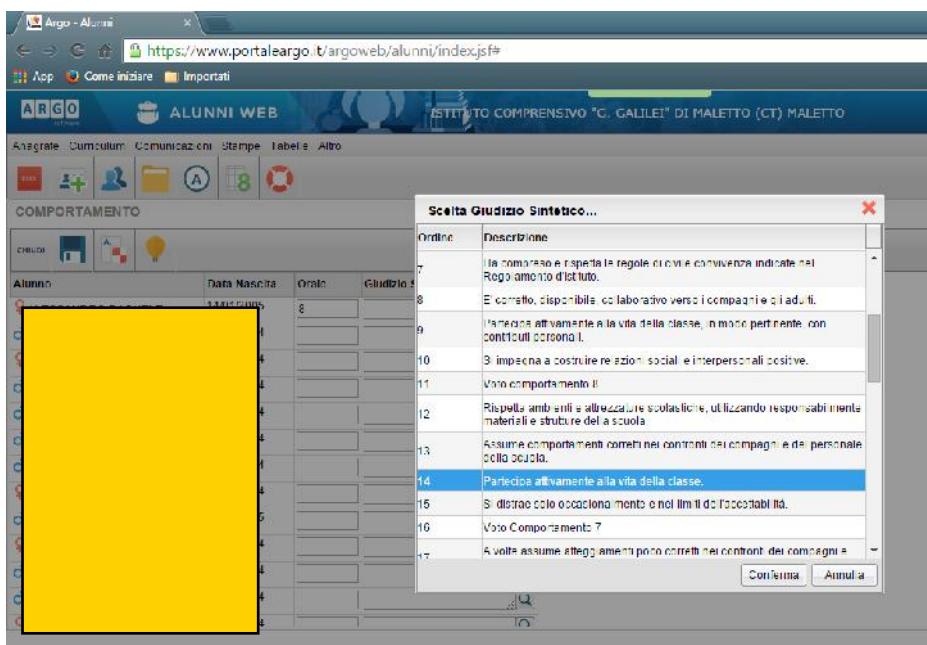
Argo - Alunni

https://www.portaleargo.it/argoweb/alunni/index.jsf#

App Come iniziare Importati

ARGO ALUNNI WEB ISTITUTO COMPRENSIVO "G. GALILEI" DI MALETTO (CT) MALETTO

Anagrafe Curriculum Comunicazioni Stampe Tabelle Altro

COMPORTAMENTO

CHIUDI

Alunno Data Nascita Orale Giudizio S

8

Scelta Giudizio Sintetico...

| Ordine | Descrizione |
|---|---|
| 7 | Ha compreso e rispetta le regole di civile convivenza indicate nel Regolamento d'istituto. |
| 8 | E' corretto, disponibile, collaborativo verso i compagni e gli adulti. |
| 9 | Partecipa attivamente alla vita della classe, in modo pertinente, con contributi personali. |
| 10 | Si impegna a costruire relazioni sociali e interpersonali positive. |
| 11 | Voto comportamento 8 |
| 12 | Rispetta ambienti e attrezzature scolastiche, utilizzando responsabilmente materiali e strutture della scuola |
| 13 | Assume comportamenti corretti nei confronti dei compagni e del personale della scuola. |
| 14 | Partecipa attivamente alla vita della classe. |
| 15 | Si distrae solo occasionalmente e nei limiti dell'accettabilità. |
| 16 | Voto Comportamento 7 |
| 17 | A volte assume atteggiamenti poco corretti nei confronti dei compagni e |

Conferma Annulla